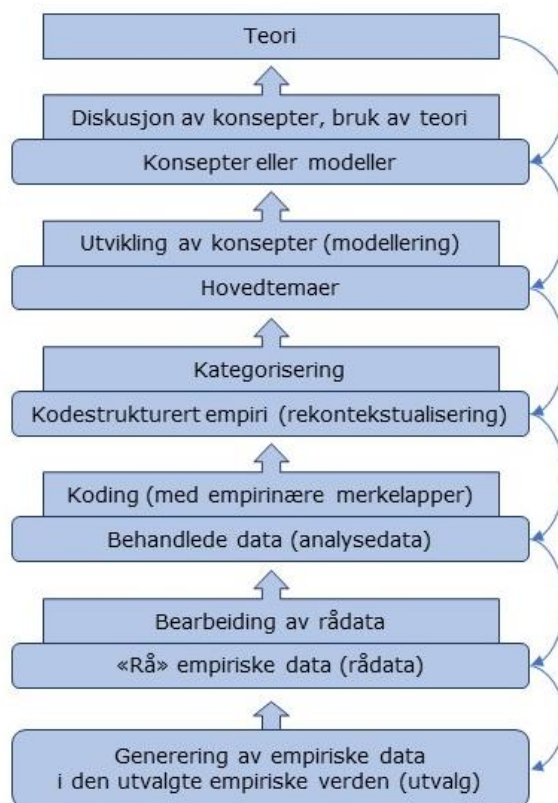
Teori

Diskusjon av konsepter, bruk av teori

Konsepter eller modeller

Utvikling av konsepter (modellering)

Hovedtemaer

Kategorisering

Kodestrukturert empiri (rekontekstualisering)

Koding (med empirinære merkelapper)

Behandlede data (analysedata)

Bearbeiding av rådata

«Rå» empiriske data (rådata)

Generering av empiriske data i den utvalgte empiriske verden (utvalg)